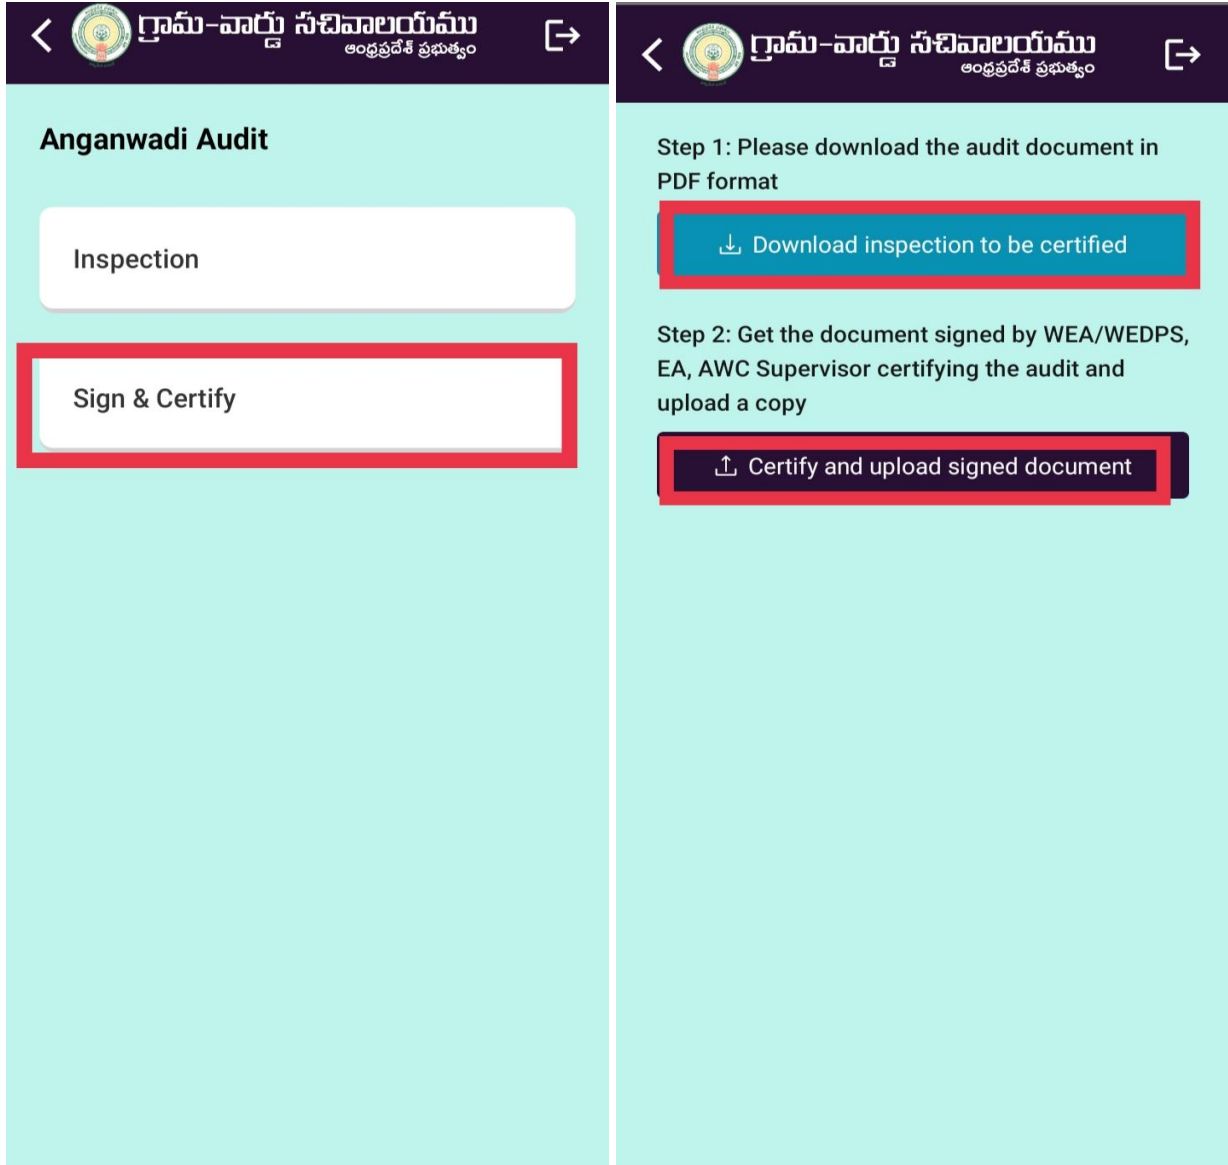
గ్రామ-వార్డు సచివాలయము
ఆంధ్రప్రదేశ్ ప్రభుత్వం

Anganwadi Audit

Inspection

Sign & Certify

గ్రామ-వార్డు సచివాలయము
ఆంధ్రప్రదేశ్ ప్రభుత్వం

Step 1: Please download the audit document in PDF format

Download inspection to be certified

Step 2: Get the document signed by WEA/WEDPS, EA, AWC Supervisor certifying the audit and upload a copy

Certify and upload signed document